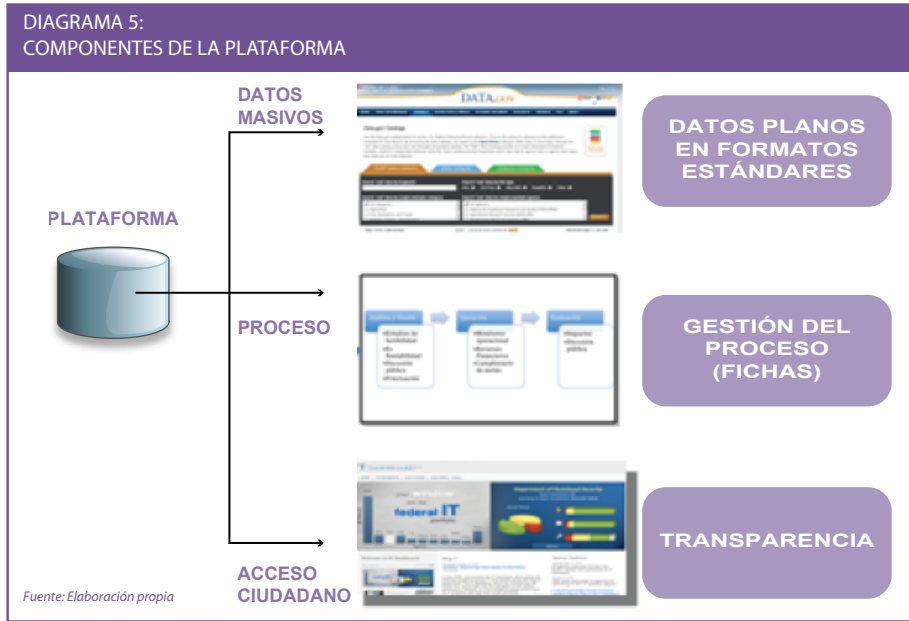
DIAGRAMA 5:
COMPONENTES DE LA PLATAFORMA

PLATAFORMA

DATOS MASIVOS

DATA.GOV

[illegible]

DATOS PLANOS EN FORMATOS ESTÁNDARES

PROCESO

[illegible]

GESTIÓN DEL PROCESO (FICHAS)

federal IT

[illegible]

TRANSPARENCIA

ACCESO CIUDADANO

Fuente: Elaboración propia